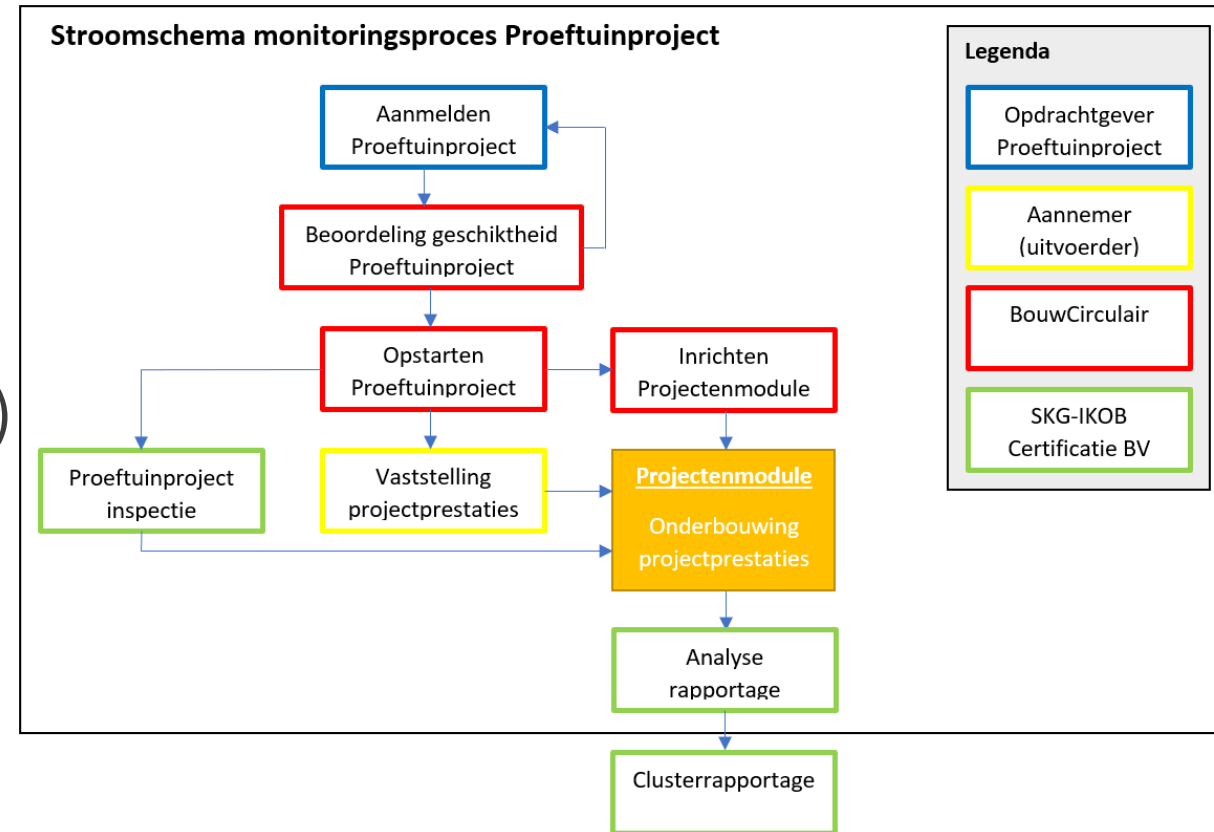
Stroomschema monitoringsproces Proeftuinproject

Aanmelden Proeftuinproject

Beoordeling geschiktheid Proeftuinproject

Opstarten Proeftuinproject

Inrichten Projectenmodule

Proeftuinproject inspectie

Vaststelling projectprestaties

Projectenmodule

Onderbouwing projectprestaties

Analyse rapportage

Clusterrapportage

Legenda

Opdrachtgever Proeftuinproject

Aannemer (uitvoerder)

BouwCirculair

SKG-IKOB Certificatie BV